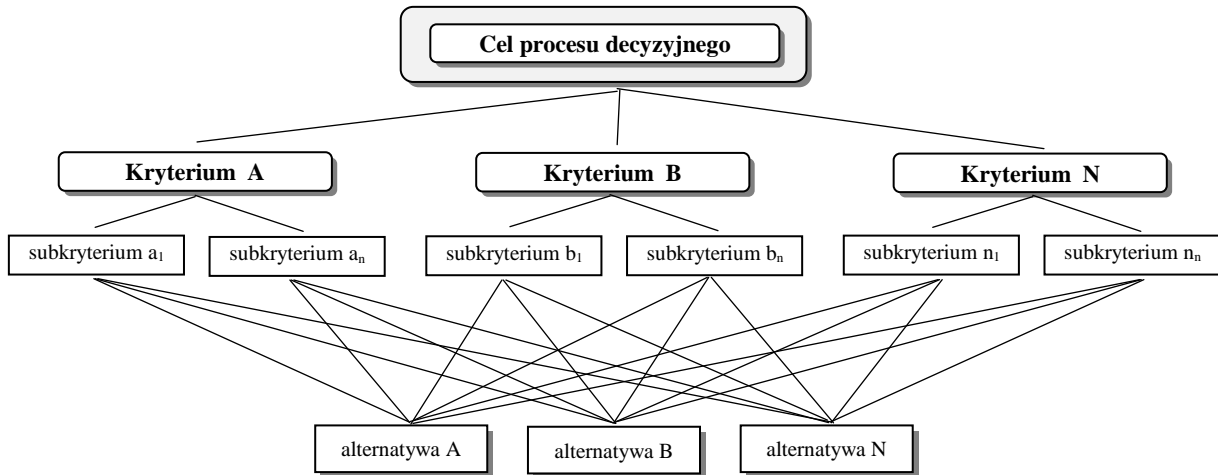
Cel procesu decyzyjnego

Kryterium A

Kryterium B

Kryterium N

subkryterium $a_1$

subkryterium $a_n$

subkryterium $b_1$

subkryterium $b_n$

subkryterium $n_1$

subkryterium $n_n$

alternatywa A

alternatywa B

alternatywa N